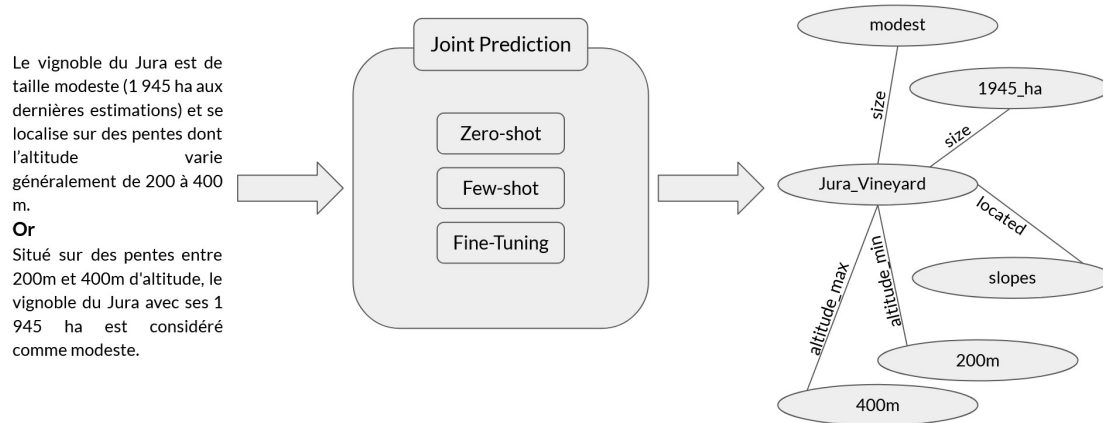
Le vignoble du Jura est de taille modeste (1 945 ha aux dernières estimations) et se localise sur des pentes dont l'altitude varie généralement de 200 à 400 m.

**Or**

Situé sur des pentes entre 200m et 400m d'altitude, le vignoble du Jura avec ses 1 945 ha est considéré comme modeste.

Joint Prediction

Zero-shot

Few-shot

Fine-Tuning

modest

size

1945_ha

size

Jura_Vineyard

located

slopes

altitude_max

altitude_min

200m

400m